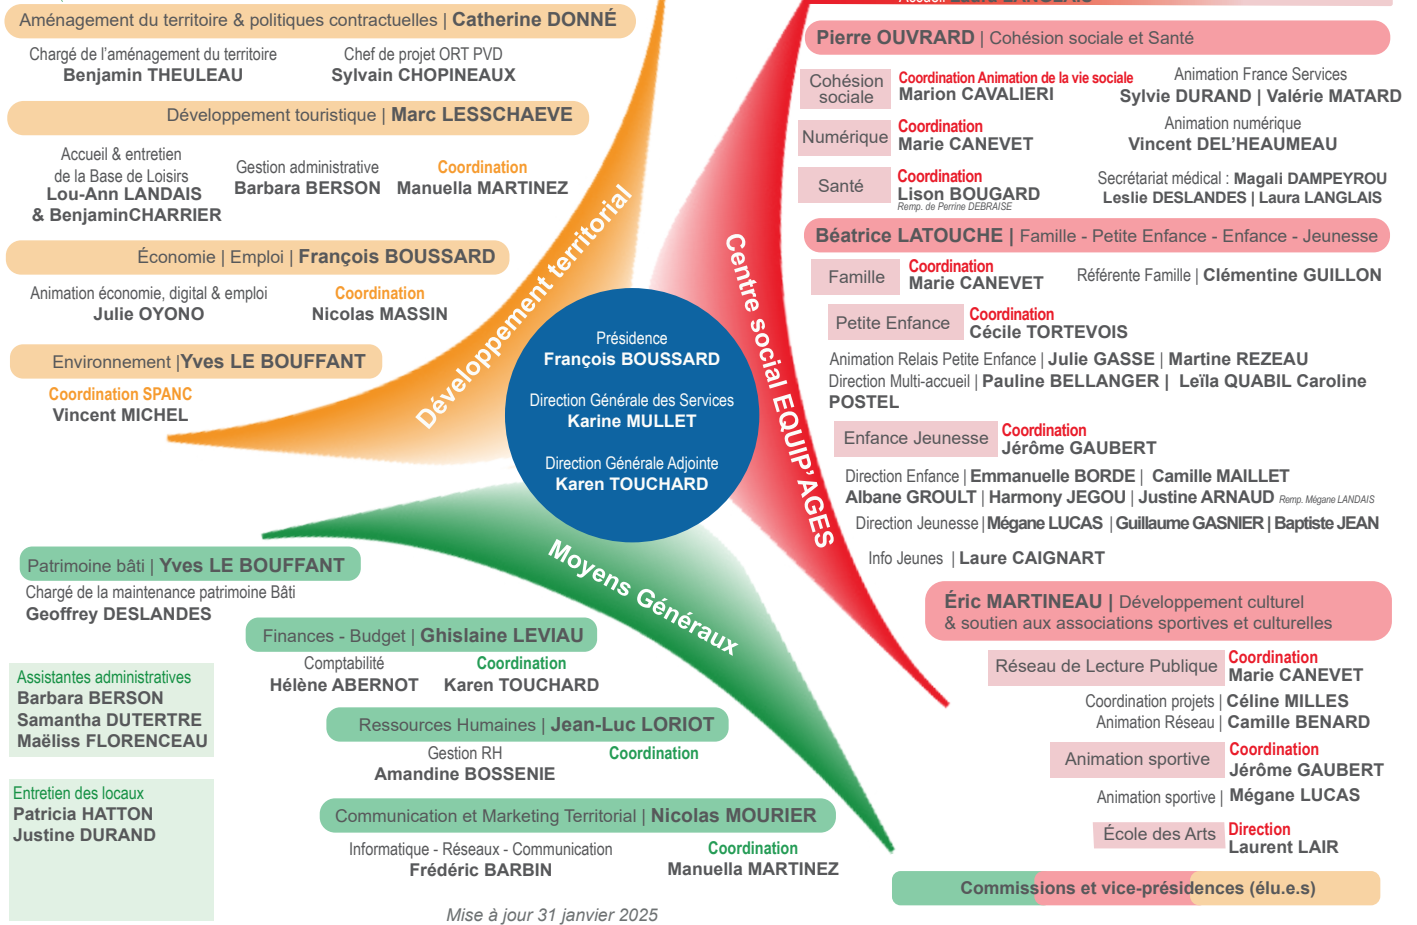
Aménagement du territoire & politiques contractuelles | Catherine DONNÉ

Chargé de l'aménagement du territoire
Benjamin THEULEAU

Chef de projet ORT PVD
Sylvain CHOPINEAUX

Développement touristique | Marc LESSCHAEVE

Accueil & entretien de la Base de Loisirs
Lou-Ann LANDAIS & BenjaminCHARRIER

Gestion administrative
Barbara BERSON

Coordination
Manuella MARTINEZ

Économie | Emploi | François BOUSSARD

Animation économie, digital & emploi
Julie OYONO

Coordination
Nicolas MASSIN

Environnement |Yves LE BOUFFANT

Coordination SPANC
Vincent MICHEL

Développement territorial

Présidence
François BOUSSARD

Direction Générale des Services
Karine MULLET

Direction Générale Adjointe
Karen TOUCHARD

Centre social EQUIP'AGES

Pierre OUVRARD | Cohésion sociale et Santé

Cohésion sociale
Coordination Animation de la vie sociale
Marion CAVALIERI

Animation France Services
Sylvie DURAND | Valérie MATARD

Numérique
Coordination
Marie CANEVET

Animation numérique
Vincent DEL'HEAUMEAU

Santé
Coordination
Lison BOUGARD
Remp. de Perrine DEBRAISE

Secrétariat médical : Magali DAMPEYROU
Leslie DESLANDES | Laura LANGLAIS

Béatrice LATOUCHE | Famille - Petite Enfance - Enfance - Jeunesse

Famille
Coordination
Marie CANEVET

Référente Famille | Clémentine GUILLON

Petite Enfance
Coordination
Cécile TORTEVOIS

Animation Relais Petite Enfance | Julie GASSE | Martine REZEAU
Direction Multi-accueil | Pauline BELLANGER | Leïla QUABIL Caroline POSTEL

Enfance Jeunesse
Coordination
Jérôme GAUBERT

Direction Enfance | Emmanuelle BORDE | Camille MAILLET
Albane GROULT | Harmony JEGOU | Justine ARNAUD Remp. Mégane LANDAIS
Direction Jeunesse | Mégane LUCAS | Guillaume GASNIER | Baptiste JEAN

Info Jeunes | Laure CAIGNART

Éric MARTINEAU | Développement culturel & soutien aux associations sportives et culturelles

Réseau de Lecture Publique
Coordination
Marie CANEVET

Coordination projets | Céline MILLES
Animation Réseau | Camille BENARD

Animation sportive
Coordination
Jérôme GAUBERT

Animation sportive | Mégane LUCAS

École des Arts
Direction
Laurent LAIR

Moyens Généraux

Patrimoine bâti | Yves LE BOUFFANT

Chargé de la maintenance patrimoine Bâti
Geoffrey DESLANDES

Finances - Budget | Ghislaine LEVIAU

Comptabilité
Hélène ABERNOT

Coordination
Karen TOUCHARD

Assistantes administratives
Barbara BERSON
Samantha DUTERTRE
Maëliss FLORENCEAU

Ressources Humaines | Jean-Luc LORIOT

Gestion RH
Amandine BOSSENIE

Coordination

Entretien des locaux
Patricia HATTON
Justine DURAND

Communication et Marketing Territorial | Nicolas MOURIER

Informatique - Réseaux - Communication
Frédéric BARBIN

Coordination
Manuella MARTINEZ

Commissions et vice-présidences (élu.e.s)

Mise à jour 31 janvier 2025